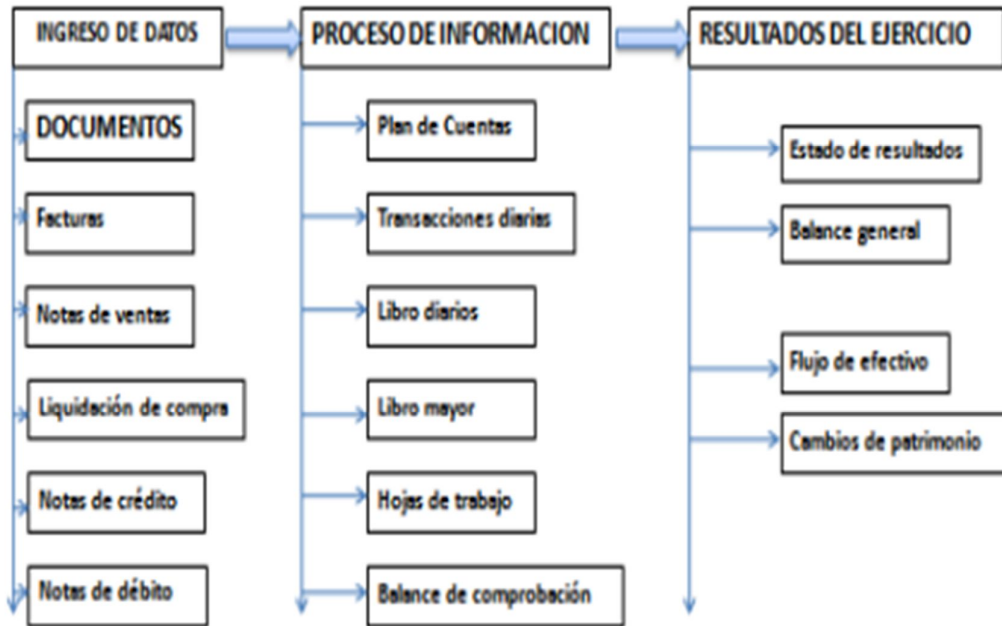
INGRESO DE DATOS

DOCUMENTOS

Facturas

Notas de ventas

Liquidación de compra

Notas de crédito

Notas de débito

PROCESO DE INFORMACION

Plan de Cuentas

Transacciones diarias

Libro diarios

Libro mayor

Hojas de trabajo

Balance de comprobación

RESULTADOS DEL EJERCICIO

Estado de resultados

Balance general

Flujo de efectivo

Cambios de patrimonio